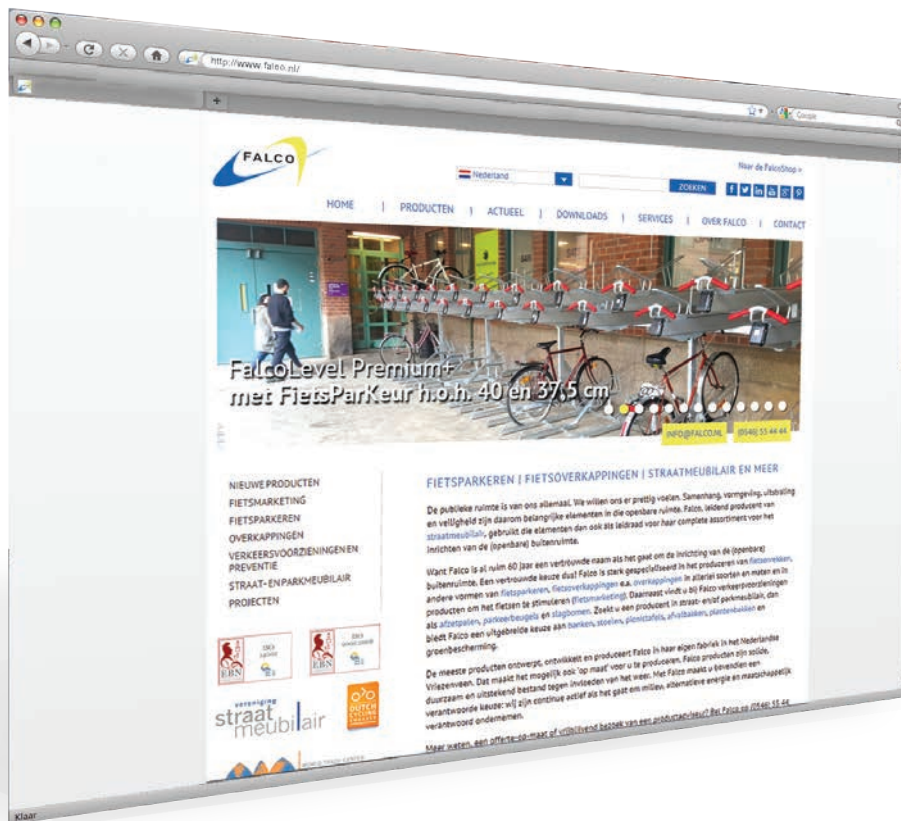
http://www.falco.nl/

FALCO

Naar de FalcoShop >

Nederland

ZOEKEN

HOME | PRODUCTEN | ACTUEEL | DOWNLOADS | SERVICES | OVER FALCO | CONTACT

FalcoLevel Premium+ met FietsParKeur h.o.h. 40 en 37,5 cm

INFO@FALCO.NL

(0546) 55 44 44

NIEUWE PRODUCTEN
FIETSMARKETING
FIETSPARKEREN
OVERKAPPINGEN
VERKEERSVOORZIENINGEN EN PREVENTIE
STRAAT- EN PARKMEUBILAIR
PROJECTEN

EBN

EBN

vereniging straatmeubilair

DUTCH CYCLING

FIETSPARKEREN | FIETSOVERKAPPINGEN | STRAATMEUBILAIR EN MEER

De publieke ruimte is van ons allemaal. We willen ons er prettig voelen. Samenhang, vormgeving, uitstraling en veiligheid zijn daarom belangrijke elementen in die openbare ruimte. Falco, leidend producent van straatmeubilair, gebruikt die elementen dan ook als leidraad voor haar complete assortiment voor het inrichten van de (openbare) buitenruimte.

Want Falco is al ruim 60 jaar een vertrouwde naam als het gaat om de inrichting van de (openbare) buitenruimte. Een vertrouwde keuze dus! Falco is sterk gespecialiseerd in het produceren van fietsenrekken, andere vormen van fietsparkeren, fietsoverkappingen e.a. overkappingen in allerlei soorten en maten en in producten om het fietsen te stimuleren (fietsmarketing). Daarnaast vindt u bij Falco verkeersvoorzieningen als afzetpalen, parkeerbeugels en slagbomen. Zoekt u een producent in straat- en/of parkmeubilair, dan biedt Falco een uitgebreide keuze aan banken, stoelen, picnictafels, afvalbakken, plantenbakken en groenbescherming.

De meeste producten ontwerpt, ontwikkelt en produceert Falco in haar eigen fabriek in het Nederlandse Vriezenveen. Dat maakt het mogelijk ook 'op maat' voor u te produceren. Falco producten zijn solide, duurzaam en uitstekend bestand tegen invloeden van het weer. Met Falco maakt u bovendien een verantwoorde keuze: wij zijn continue actief als het gaat om milieu, alternatieve energie en maatschappelijk verantwoord ondernemen.

Meer weten, een offerte-op-maat of vrijblijvend bezoek van een productadviseur? Bel Falco op (0546) 55 44 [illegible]

Klaar